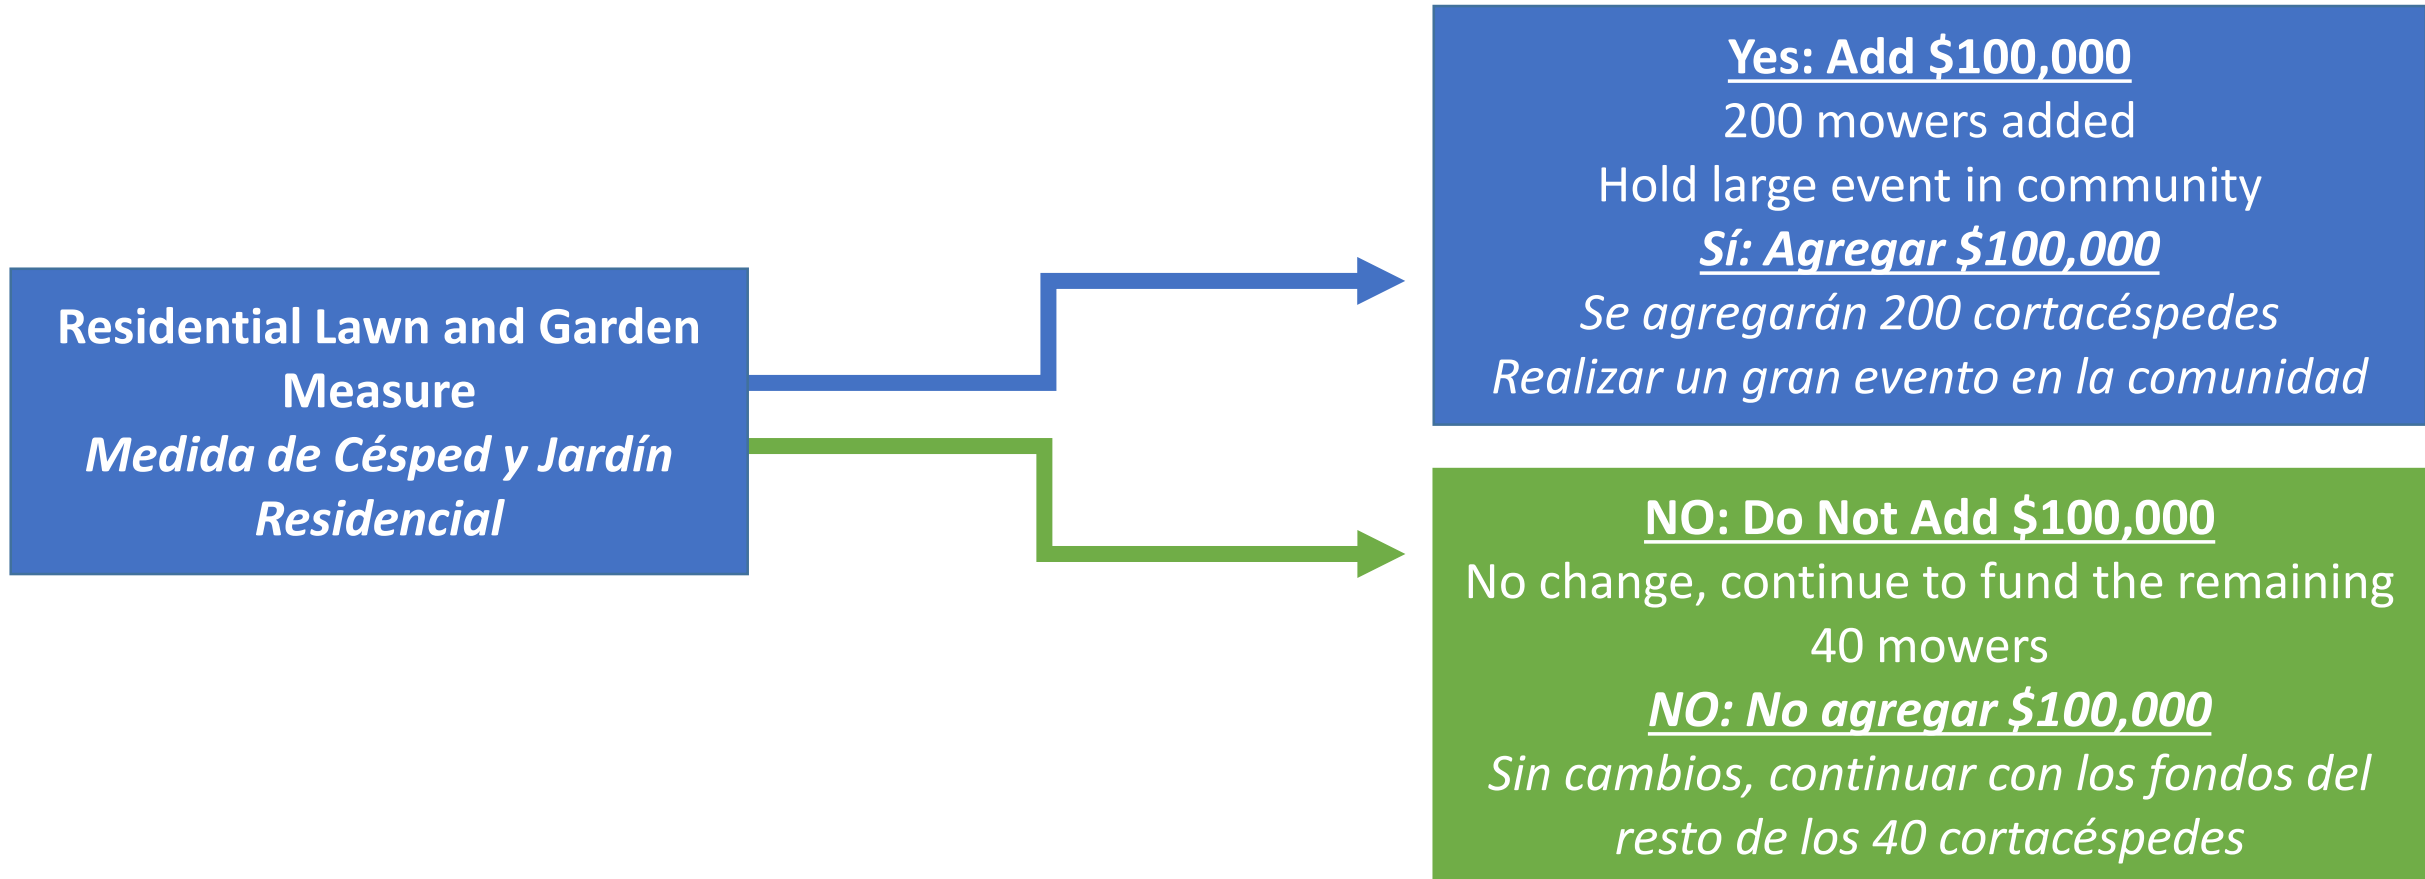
Residential Lawn and Garden Measure
Medida de Césped y Jardín Residencial

Yes: Add $100,000
200 mowers added
Hold large event in community
Sí: Agregar $100,000
Se agregarán 200 cortacéspedes
Realizar un gran evento en la comunidad

NO: Do Not Add $100,000
No change, continue to fund the remaining 40 mowers
NO: No agregar $100,000
Sin cambios, continuar con los fondos del resto de los 40 cortacéspedes